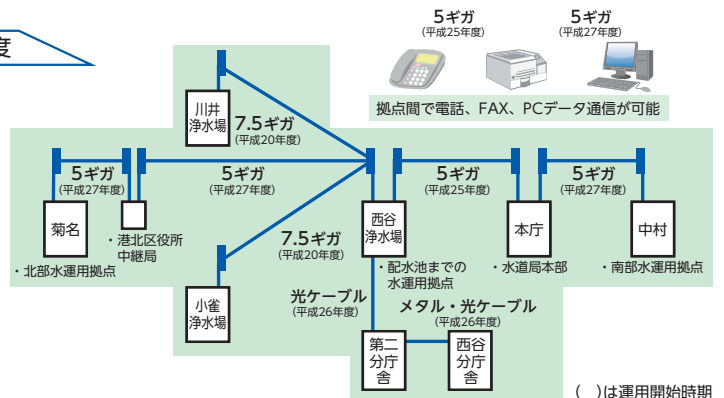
度

5ギガ
(平成25年度)

5ギガ
(平成27年度)

拠点間で電話、FAX、PCデータ通信が可能

川井
浄水場

7.5ギガ
(平成20年度)

5ギガ
(平成27年度)

5ギガ
(平成27年度)

5ギガ
(平成25年度)

5ギガ
(平成27年度)

菊名

・港北区役所
中継局

西谷
浄水場

本庁

中村

・北部水運用拠点

7.5ギガ
(平成20年度)

・配水池までの
水運用拠点

・水道局本部

・南部水運用拠点

小雀
浄水場

光ケーブル
(平成26年度)

メタル・光ケーブル
(平成26年度)

第二
分庁
舎

西谷
分庁
舎

( )は運用開始時期